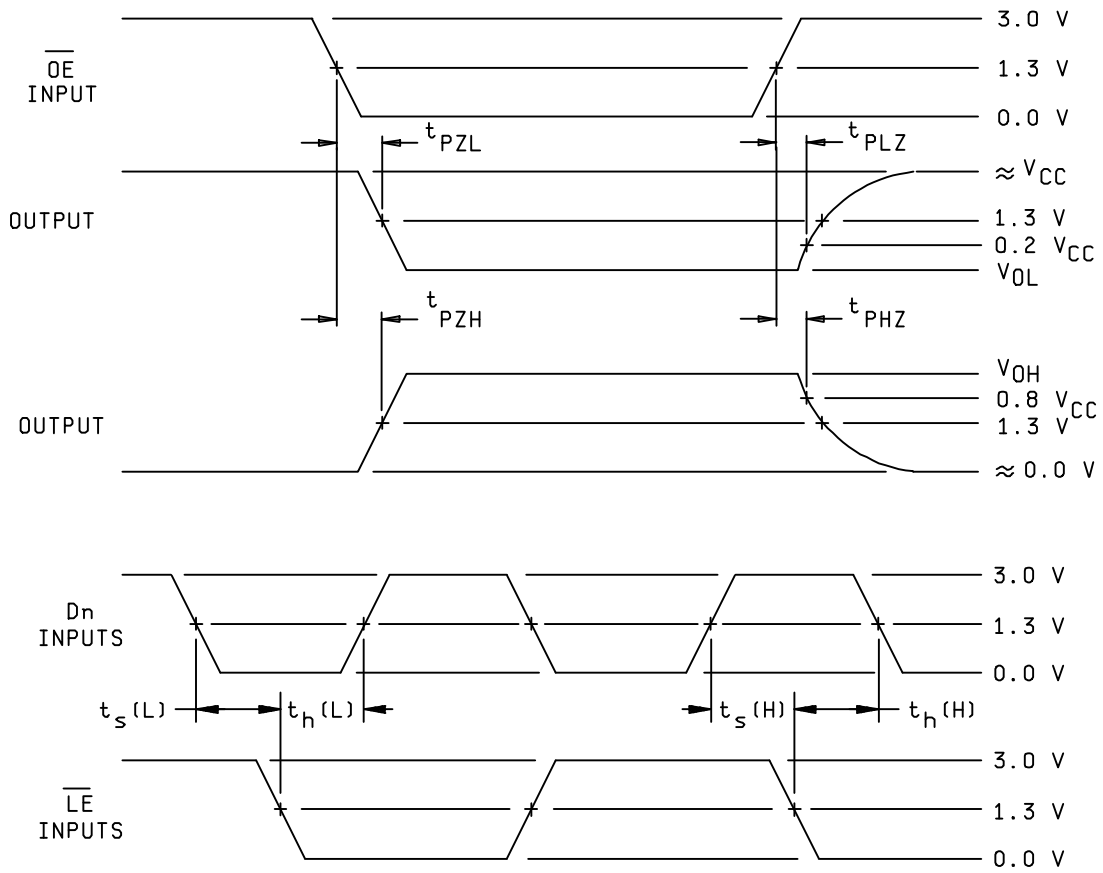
$\overline{OE}$ INPUT

3.0 V

1.3 V

0.0 V

$t_{PZL}$

$t_{PLZ}$

OUTPUT

$\approx V_{CC}$

1.3 V

0.2 $V_{CC}$

$V_{OL}$

$t_{PZH}$

$t_{PHZ}$

OUTPUT

$V_{OH}$

0.8 $V_{CC}$

1.3 V

$\approx$ 0.0 V

Dn INPUTS

3.0 V

1.3 V

0.0 V

$t_s(L)$

$t_h(L)$

$t_s(H)$

$t_h(H)$

$\overline{LE}$ INPUTS

3.0 V

1.3 V

0.0 V